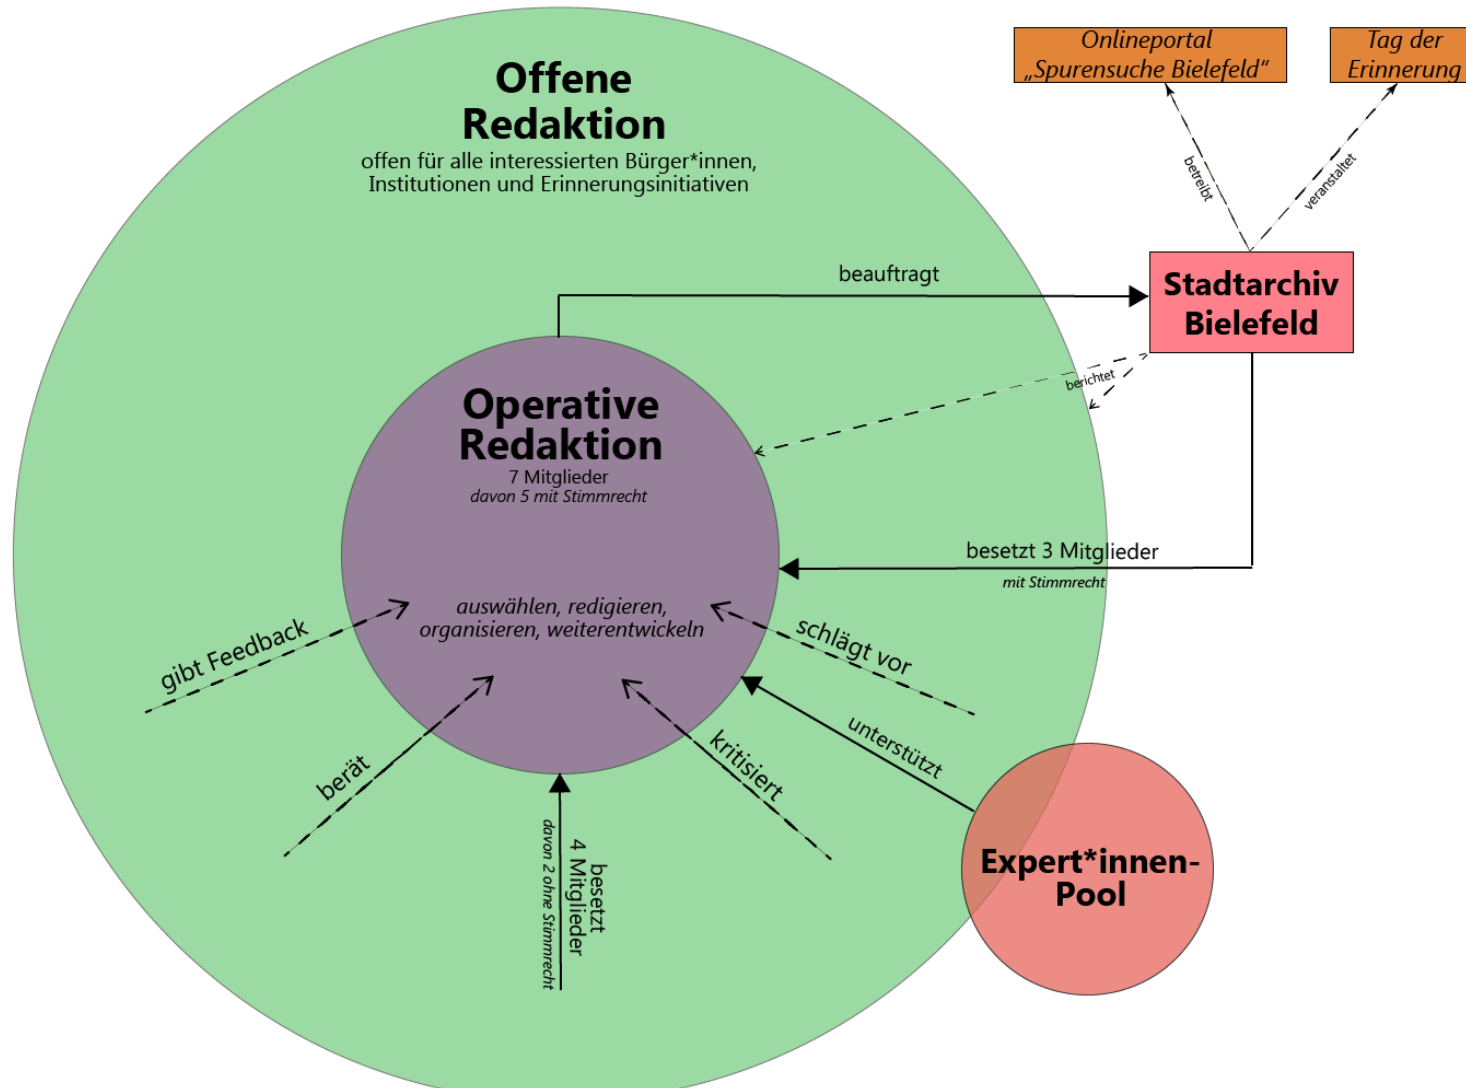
Offene Redaktion
offen für alle interessierten Bürger*innen, Institutionen und Erinnerungsinitiativen

Onlineportal „Spurensuche Bielefeld“

Tag der Erinnerung

betreibt

veranstaltet

beauftragt

Stadtarchiv Bielefeld

berichtet

Operative Redaktion
7 Mitglieder
davon 5 mit Stimmrecht

besetzt 3 Mitglieder
mit Stimmrecht

auswählen, redigieren, organisieren, weiterentwickeln

gibt Feedback

schlägt vor

unterstützt

berät

kritisiert

besetzt
4 Mitglieder
davon 2 ohne Stimmrecht

Expert*innen-Pool